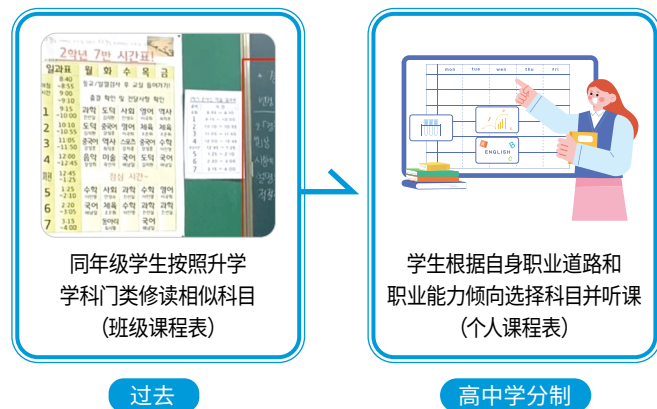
2학년 7반 시간표

| 일과표 | 월 | 화 | 수 | 목 | 금 |
|---|---|---|---|---|---|
| 8:40 ~8:55 | | | | | |
| 9:00 ~9:10 | | | | | |
| 1 9:15 ~10:00 | 과학 | 도덕 | 사회 | 영어 | 역사 |
| 2 10:10 ~10:55 | 도덕 | 국어 | 영어 | 체육 | 체육 |
| 3 11:05 ~11:50 | 과학 | 역사 | 스포츠 | 국어 | 수학 |
| 4 12:00 ~12:45 | 음악 | 미술 | 국어 | 도덕 | 국어 |
| 점심 시간 | | | | | |
| 5 1:25 ~2:10 | 수학 | 사회 | 과학 | 수학 | 영어 |
| 6 2:20 ~3:05 | 국어 | 체육 | 수학 | 과학 | 미술 |
| 7 3:15 ~4:00 | | | 동아리 | | |

同年级学生按照升学学科门类修读相似科目（班级课程表）

mon tue wed thu fri

ENGLISH

学生根据自身职业道路和职业能力倾向选择科目并听课（个人课程表）

过去

高中学分制